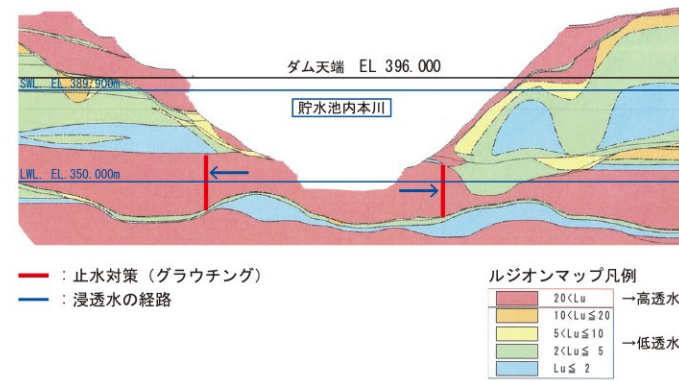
ダム天端　EL 396.000

SWL. EL.389.900m

貯水池内本川

LWL. EL.350.000m

：止水対策（グラウチング）
：浸透水の経路

ルジオンマップ凡例

| | |
|---|---|
| 20<Lu | →高透水 |
| 10<Lu≦20 | |
| 5<Lu≦10 | →低透水 |
| 2<Lu≦ 5 | |
| Lu≦ 2 | |